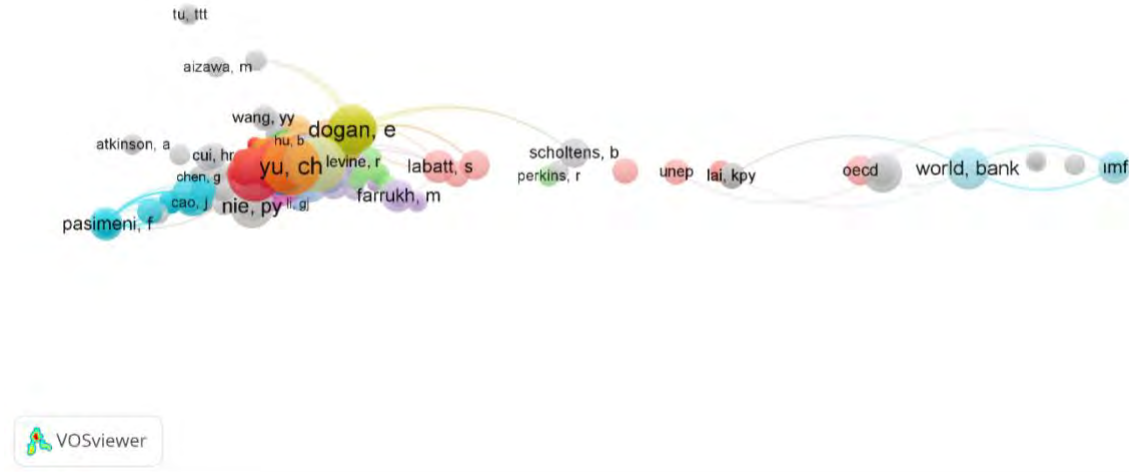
tu, ttt

aizawa, m

wang, yy

dogan, e

hu, b

atkinson, a

cui, hr

levine, r

yu, ch

labatt, s

scholtens, b

chen, g

perkins, r

unep

lai, kpy

oecd

world, bank

imf

farrukh, m

cao, j

li, gl

nie, py

pasimeni, f

VOSviewer